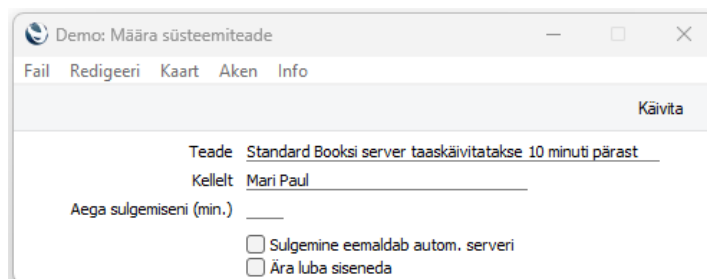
Demo: Määra süsteemiteade

Fail Redigeeri Kaart Aken Info

Käivita

Teade Standard Booksi server taaskäivitatakse 10 minuti pärast

Kellelt Mari Paul

Aega sulgemiseni (min.)

Sulgemine eemaldab autom. serveri

Ära luba siseneda